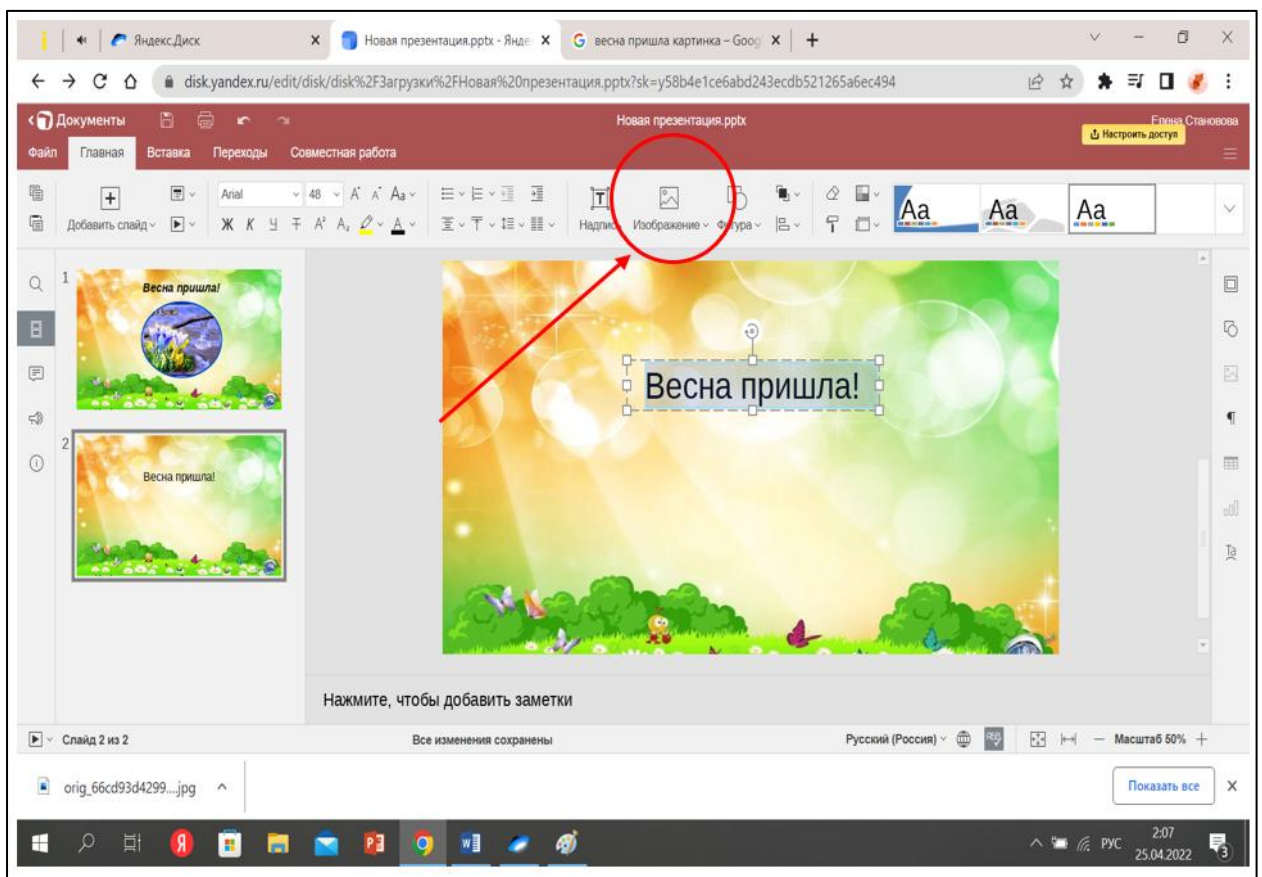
Яндекс.Диск
Новая презентация.pptx - Янде
весна пришла картинка - Goog
disk.yandex.ru/edit/disk/disk%2F3агрузки%2FНовая%20презентация.pptx?sk=y58b4e1ce6abd243ecdb521265a6ec494

Документы
Новая презентация.pptx
Елена Становова
Настроить доступ
Файл Главная Вставка Переходы Совместная работа

Добавить слайд
Arial
48
Ж К Ч
Надпись Изображение Фигура
Aa Aa Aa

1
Весна пришла!
2
Весна пришла!

Весна пришла!

Нажмите, чтобы добавить заметки

Слайд 2 из 2
Все изменения сохранены
Русский (Россия)
Масштаб 50%

orig_66cd93d4299....jpg
Показать все

РУС 2:07 25.04.2022